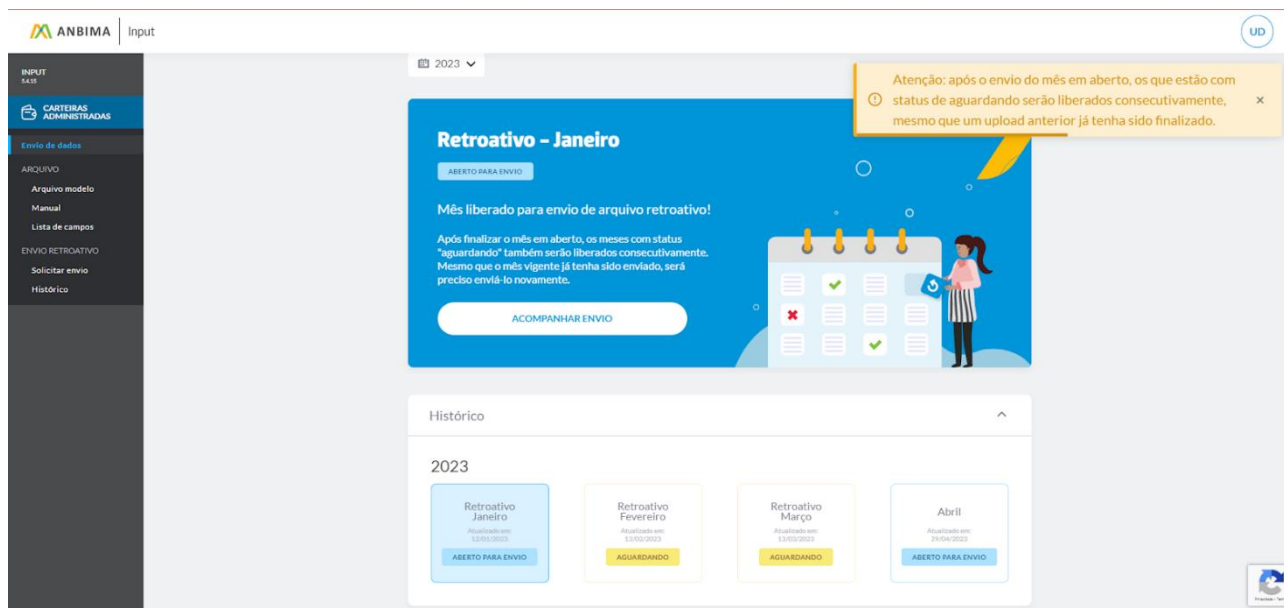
ANBIMA | Input

UD

INPUT
5.4.55

CARTEIRAS ADMINISTRADAS

Envio de dados

ARQUIVO
Arquivo modelo
Manual
Lista de campos

ENVIO RETROATIVO
Solicitar envio
Histórico

2023

Atenção: após o envio do mês em aberto, os que estão com status de aguardando serão liberados consecutivamente, mesmo que um upload anterior já tenha sido finalizado.

×

Retroativo - Janeiro

ABERTO PARA ENVIO

Mês liberado para envio de arquivo retroativo!

Após finalizar o mês em aberto, os meses com status "aguardando" também serão liberados consecutivamente. Mesmo que o mês vigente já tenha sido enviado, será preciso enviá-lo novamente.

ACOMPANHAR ENVIO

Histórico

2023

| Retroativo Janeiro | Retroativo Fevereiro | Retroativo Março | Abril |
|---|---|---|---|
| Atualizado em: 12/01/2023 | Atualizado em: 13/02/2023 | Atualizado em: 13/03/2023 | Atualizado em: 29/04/2023 |
| ABERTO PARA ENVIO | AGUARDANDO | AGUARDANDO | ABERTO PARA ENVIO |